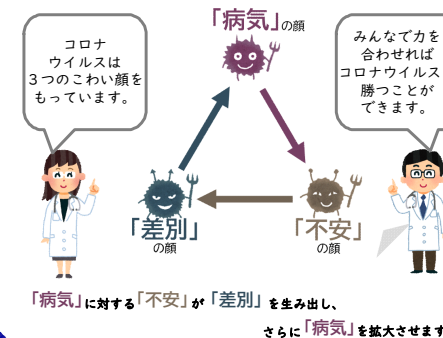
コロナ
ウイルスは
３つのこわい顔を
もっています。

「病気」の顔

みんなで力を
合わせれば
コロナウイルス
勝つことが
できます。

「差別」
の顔

「不安」
の顔

「病気」に対する「不安」が「差別」を生み出し、

さらに「病気」を拡大させます